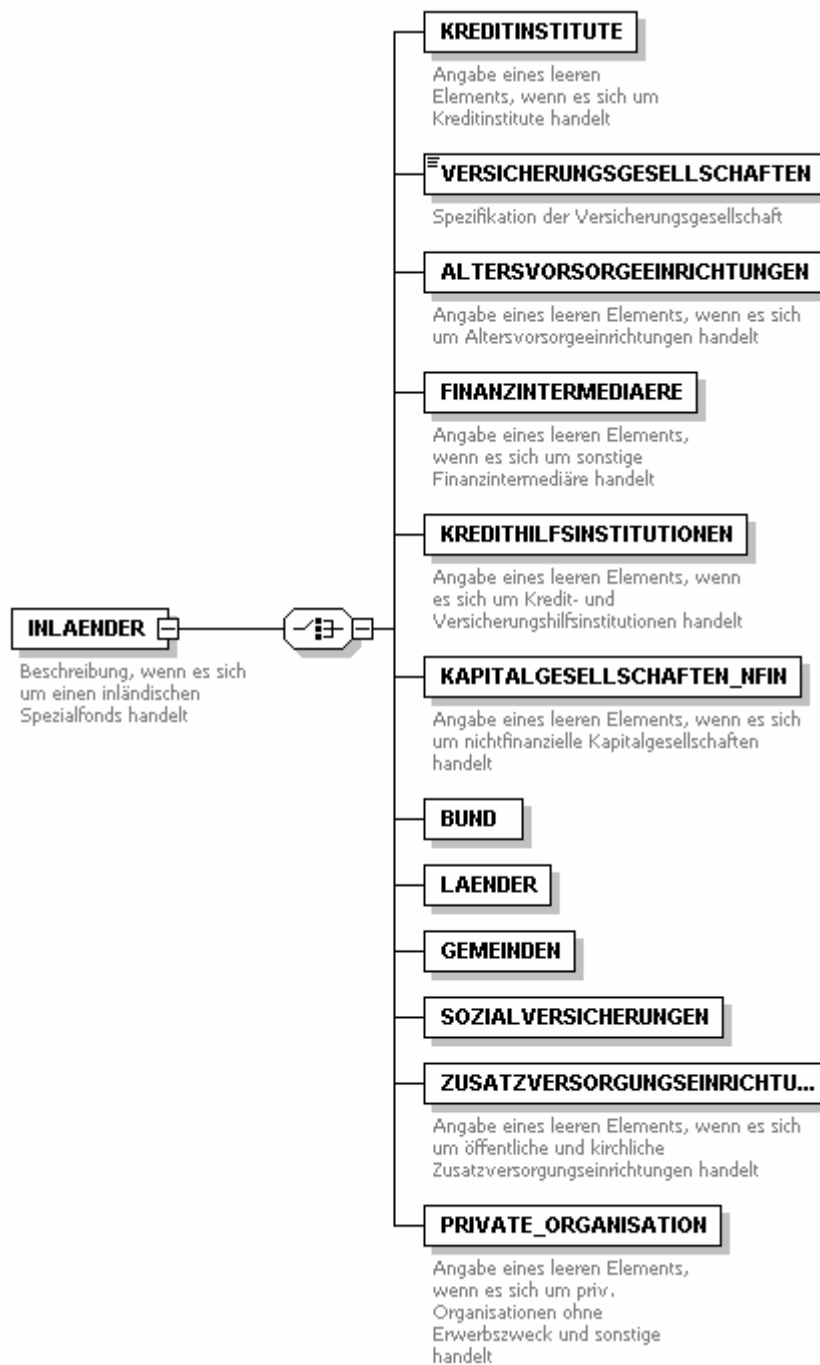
INLAENDER

Beschreibung, wenn es sich um einen inländischen Spezialfonds handelt

KREDITINSTITUTE

Angabe eines leeren Elements, wenn es sich um Kreditinstitute handelt

VERSICHERUNGSGESELLSCHAFTEN

Spezifikation der Versicherungsgesellschaft

ALTERSVORSORGEEINRICHTUNGEN

Angabe eines leeren Elements, wenn es sich um Altersvorsorgeeinrichtungen handelt

FINANZINTERMEDIAERE

Angabe eines leeren Elements, wenn es sich um sonstige Finanzintermediäre handelt

KREDITHILFSINSTITUTIONEN

Angabe eines leeren Elements, wenn es sich um Kredit- und Versicherungshilfsinstitutionen handelt

KAPITALGESELLSCHAFTEN_NFIN

Angabe eines leeren Elements, wenn es sich um nichtfinanzielle Kapitalgesellschaften handelt

BUND

LAENDER

GEMEINDEN

SOZIALVERSICHERUNGEN

ZUSATZVERSORGUNGSEINRICHTU...

Angabe eines leeren Elements, wenn es sich um öffentliche und kirchliche Zusatzversorgungseinrichtungen handelt

PRIVATE_ORGANISATION

Angabe eines leeren Elements, wenn es sich um priv. Organisationen ohne Erwerbszweck und sonstige handelt